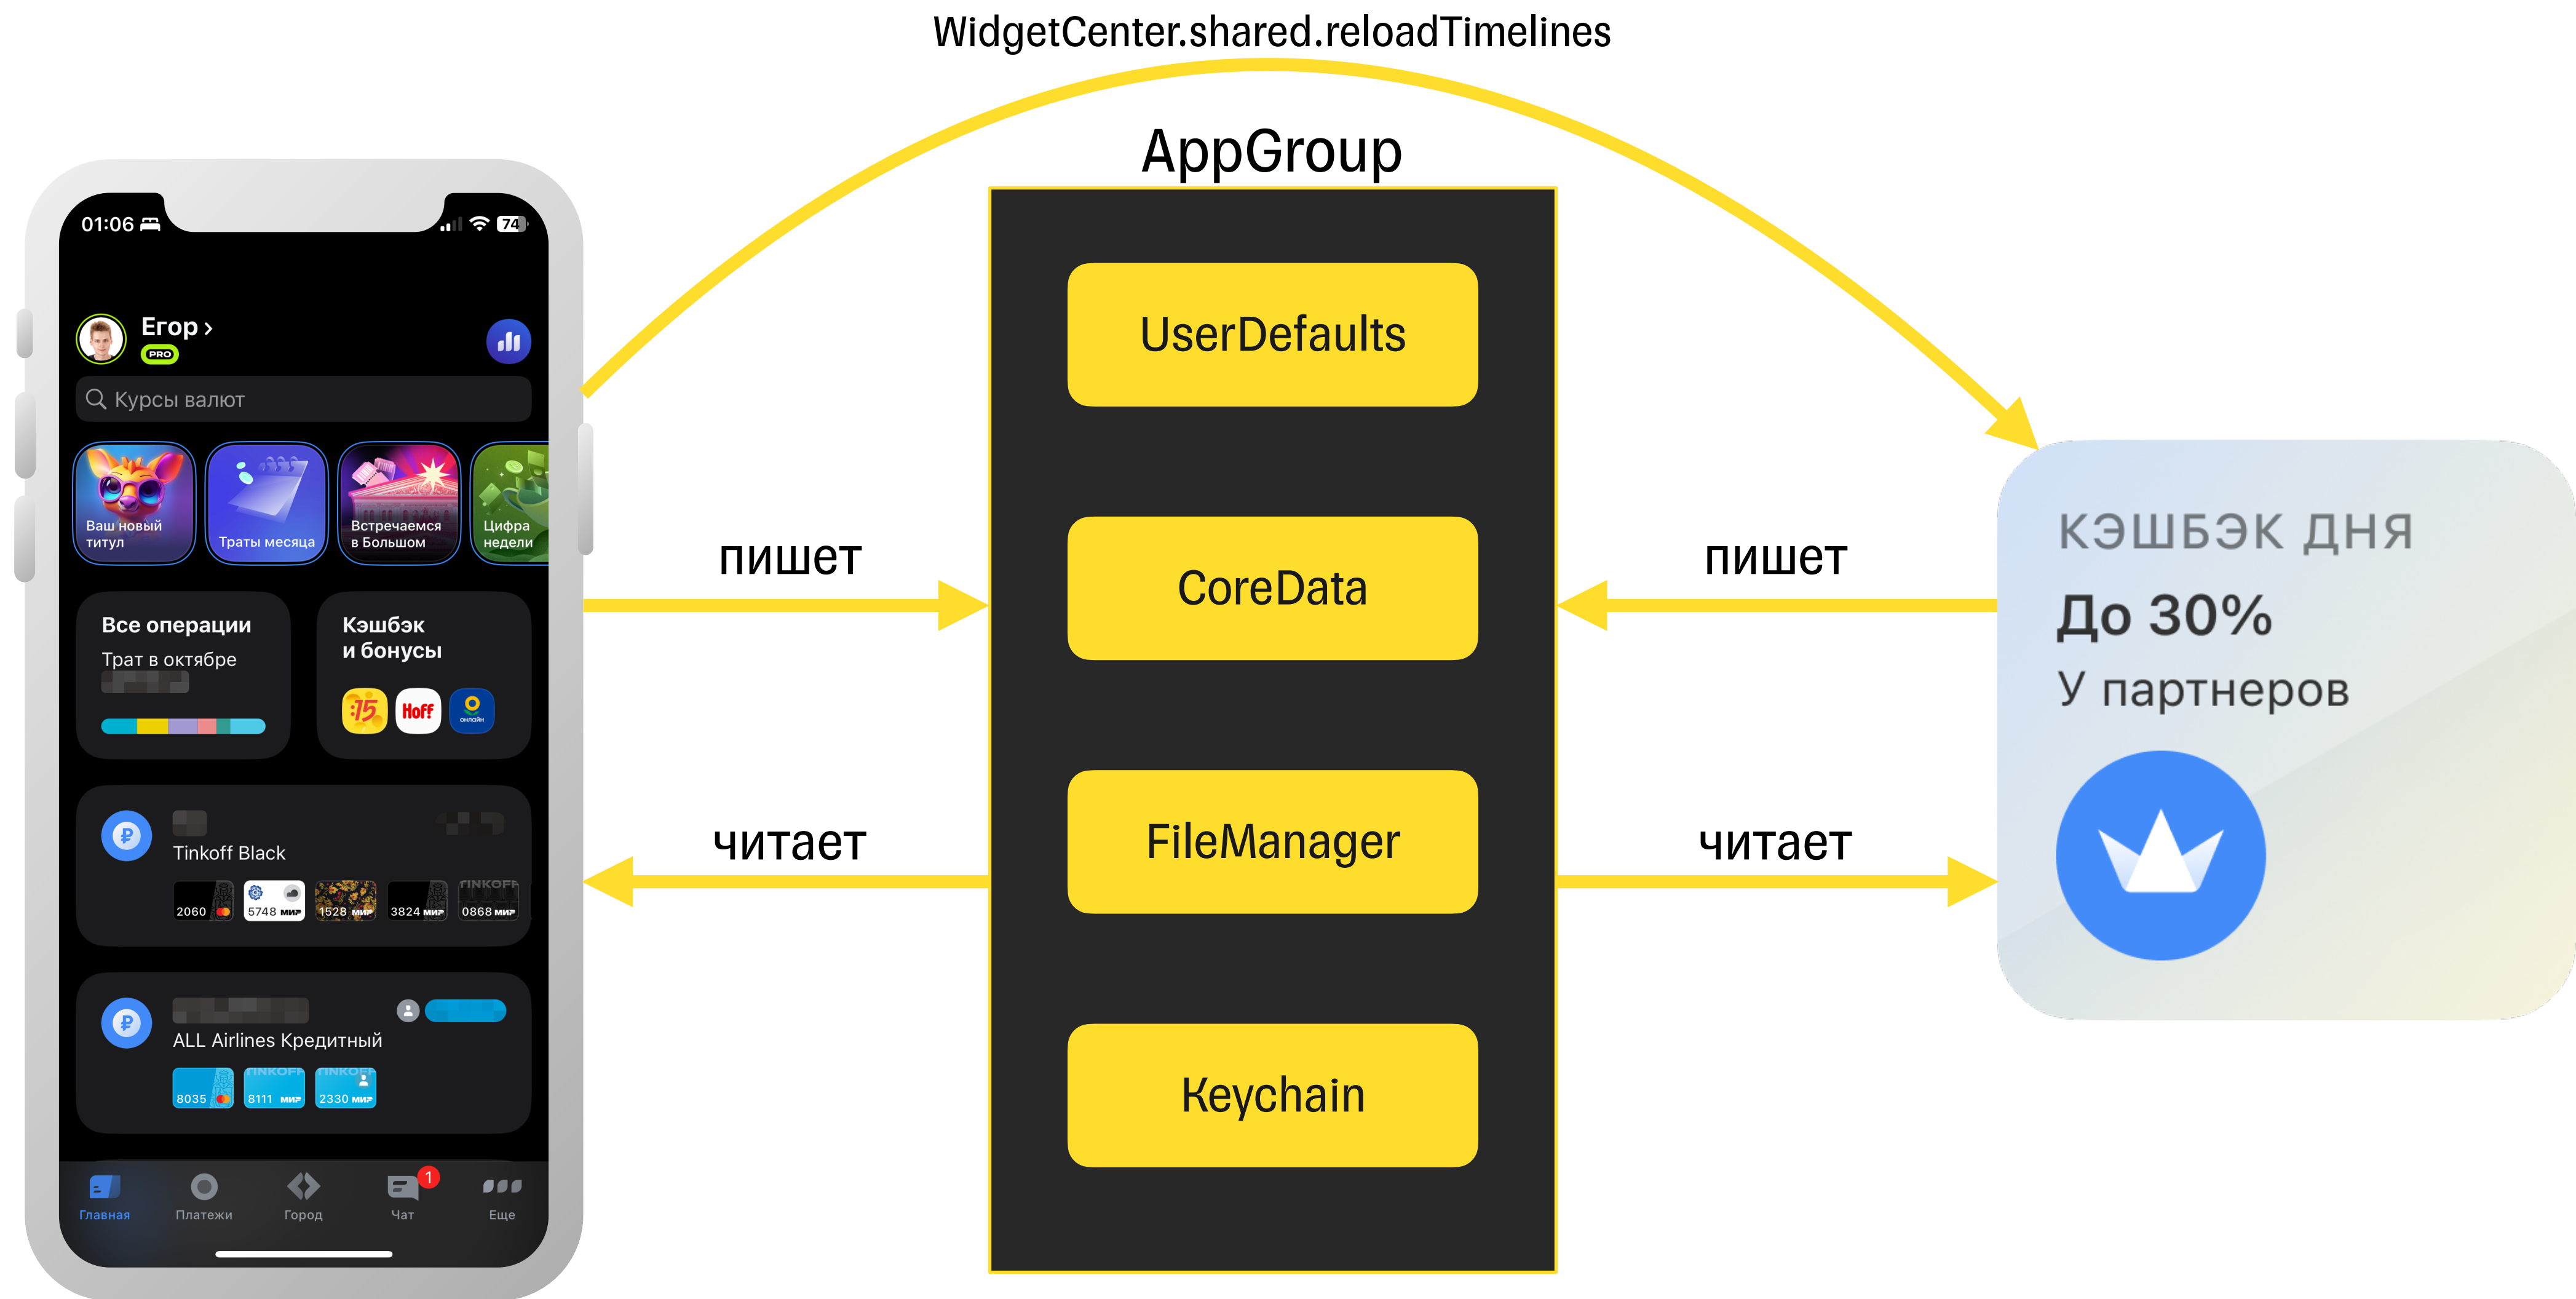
WidgetCenter.shared.reloadTimelines

01:06 74

Егор ›
PRO

Курсы валют

Ваш новый титул
Траты месяца
Встречаемся в Большом
Цифра недели

Все операции
Трат в октябре

Кэшбэк и бонусы
Hoff

Tinkoff Black
2060 5748 1528 3824 0868

ALL Airlines Кредитный
8035 8111 2330

Главная Платежи Город Чат 1 Еще

AppGroup

UserDefaults

CoreData

FileManager

Keychain

пишет

читает

пишет

читает

КЭШБЭК ДНЯ
До 30%
У партнеров